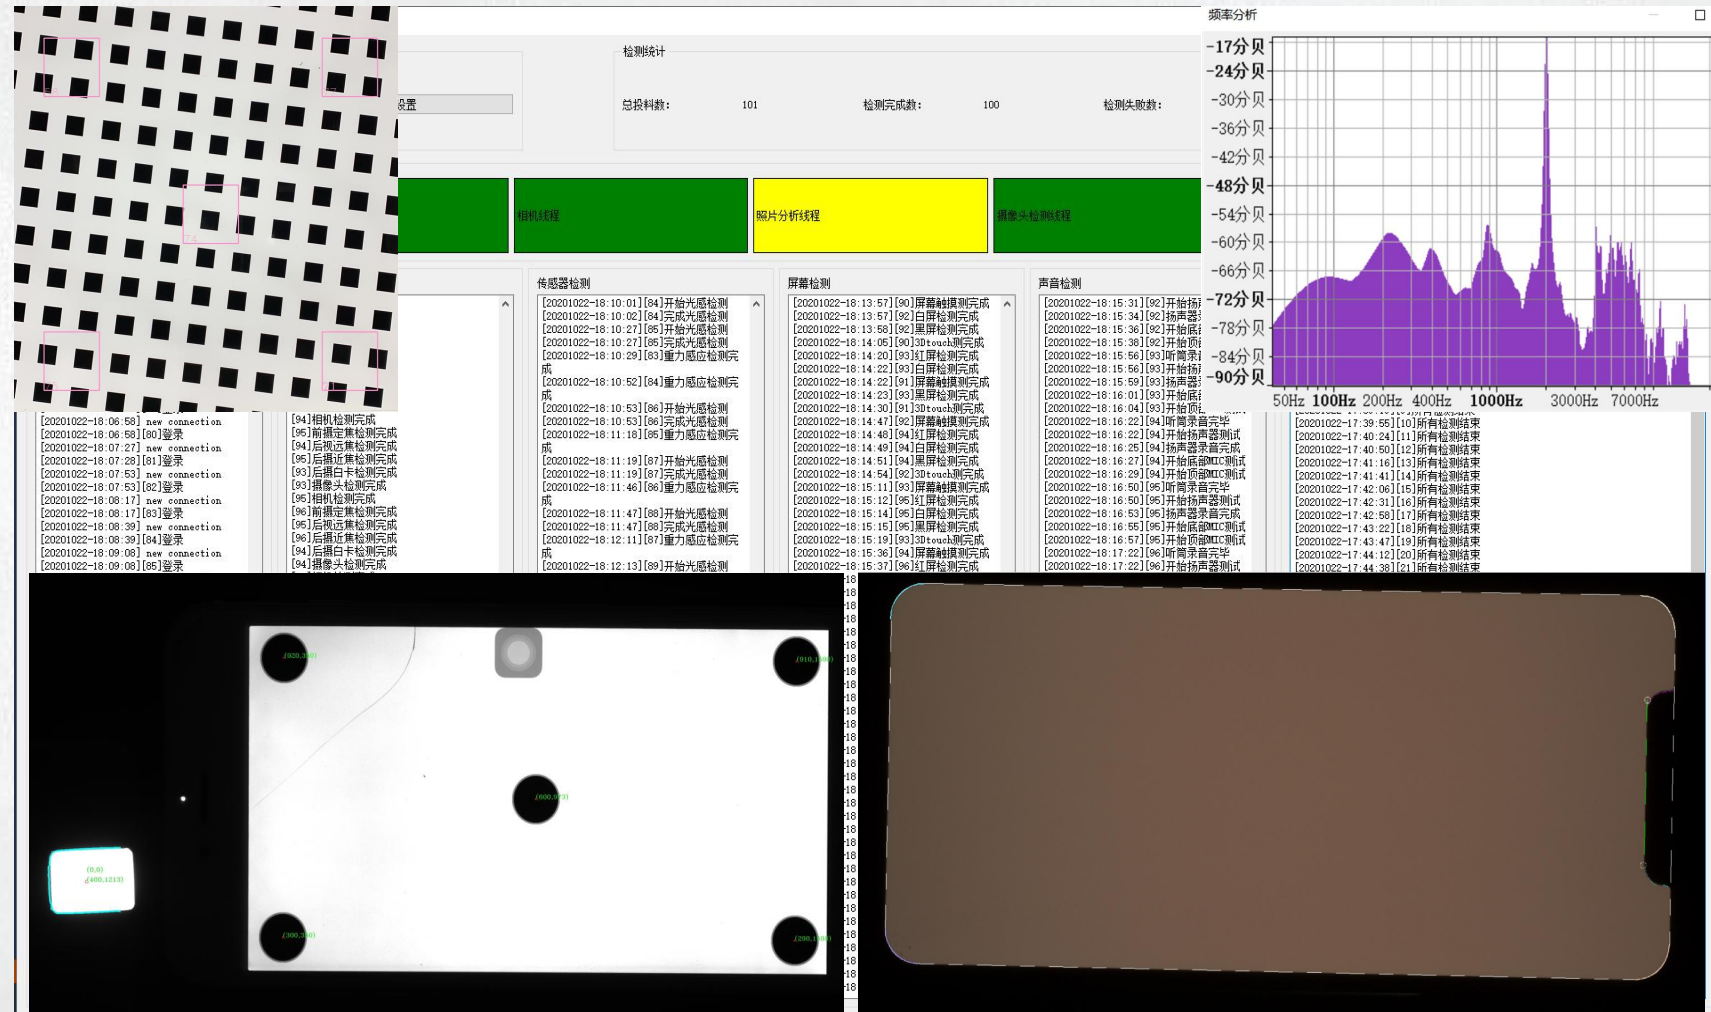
检测统计

设置

总投料数: 101

检测完成数: 100

检测失败数:

相机线程

照片分析线程

摄像头检测线程

频率分析

-17分贝
-24分贝
-30分贝
-36分贝
-42分贝
-48分贝
-54分贝
-60分贝
-66分贝
-72分贝
-78分贝
-84分贝
-90分贝

50Hz 100Hz 200Hz 400Hz 1000Hz 3000Hz 7000Hz

传感器检测

[20201022-18:10:01][84]开始光感检测
[20201022-18:10:02][84]完成光感检测
[20201022-18:10:27][85]开始光感检测
[20201022-18:10:27][85]完成光感检测
[20201022-18:10:29][83]重力感应检测完成
[20201022-18:10:52][84]重力感应检测完成
[20201022-18:10:53][86]开始光感检测
[20201022-18:10:53][86]完成光感检测
[20201022-18:11:18][85]重力感应检测完成
[20201022-18:11:19][87]开始光感检测
[20201022-18:11:19][87]完成光感检测
[20201022-18:11:46][86]重力感应检测完成
[20201022-18:11:47][88]开始光感检测
[20201022-18:11:47][88]完成光感检测
[20201022-18:12:11][87]重力感应检测完成
[20201022-18:12:13][89]开始光感检测

屏幕检测

[20201022-18:13:57][90]屏幕触摸测完成
[20201022-18:13:57][92]白屏检测完成
[20201022-18:13:58][92]黑屏检测完成
[20201022-18:14:05][90]3Dtouch测完成
[20201022-18:14:20][93]红屏检测完成
[20201022-18:14:22][93]白屏检测完成
[20201022-18:14:22][91]屏幕触摸测完成
[20201022-18:14:23][93]黑屏检测完成
[20201022-18:14:30][91]3Dtouch测完成
[20201022-18:14:47][92]屏幕触摸测完成
[20201022-18:14:48][94]红屏检测完成
[20201022-18:14:49][94]白屏检测完成
[20201022-18:14:51][94]黑屏检测完成
[20201022-18:14:54][92]3Dtouch测完成
[20201022-18:15:11][93]屏幕触摸测完成
[20201022-18:15:12][95]红屏检测完成
[20201022-18:15:14][95]白屏检测完成
[20201022-18:15:15][95]黑屏检测完成
[20201022-18:15:19][93]3Dtouch测完成
[20201022-18:15:36][94]屏幕触摸测完成
[20201022-18:15:37][96]红屏检测完成

声音检测

[20201022-18:15:31][92]开始扬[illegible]
[20201022-18:15:34][92]扬声器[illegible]
[20201022-18:15:36][92]开始底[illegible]
[20201022-18:15:38][92]开始顶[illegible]
[20201022-18:15:56][93]听筒录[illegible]
[20201022-18:15:56][93]开始扬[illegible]
[20201022-18:15:59][93]扬声器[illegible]
[20201022-18:16:01][93]开始底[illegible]
[20201022-18:16:04][93]开始顶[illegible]
[20201022-18:16:22][94]听筒录音完毕
[20201022-18:16:22][94]开始扬声器测试
[20201022-18:16:25][94]扬声器录音完成
[20201022-18:16:27][94]开始底部MIC测试
[20201022-18:16:29][94]开始顶部MIC测试
[20201022-18:16:50][95]听筒录音完毕
[20201022-18:16:50][95]开始扬声器测试
[20201022-18:16:53][95]扬声器录音完成
[20201022-18:16:55][95]开始底部MIC测试
[20201022-18:16:57][95]开始顶部MIC测试
[20201022-18:17:22][96]听筒录音完毕
[20201022-18:17:22][96]开始扬声器测试

[20201022-18:06:58] new connection
[20201022-18:06:58][80]登录
[20201022-18:07:27] new connection
[20201022-18:07:28][81]登录
[20201022-18:07:53] new connection
[20201022-18:07:53][82]登录
[20201022-18:08:17] new connection
[20201022-18:08:17][83]登录
[20201022-18:08:39] new connection
[20201022-18:08:39][84]登录
[20201022-18:09:08] new connection
[20201022-18:09:08][85]登录

[94]相机检测完成
[95]前摄定焦检测完成
[94]后视远焦检测完成
[95]后摄近焦检测完成
[93]后摄白卡检测完成
[93]摄像头检测完成
[95]相机检测完成
[96]前摄定焦检测完成
[95]后视远焦检测完成
[96]后摄近焦检测完成
[94]后摄白卡检测完成
[94]摄像头检测完成

[20201022-17:39:55][10]所有检测结束
[20201022-17:40:24][11]所有检测结束
[20201022-17:40:50][12]所有检测结束
[20201022-17:41:16][13]所有检测结束
[20201022-17:41:41][14]所有检测结束
[20201022-17:42:06][15]所有检测结束
[20201022-17:42:31][16]所有检测结束
[20201022-17:42:56][17]所有检测结束
[20201022-17:43:22][18]所有检测结束
[20201022-17:43:47][19]所有检测结束
[20201022-17:44:12][20]所有检测结束
[20201022-17:44:38][21]所有检测结束

(920,350)
(910,1100)
(600,973)
(300,350)
(290,1100)
(0,0)
(400,1213)